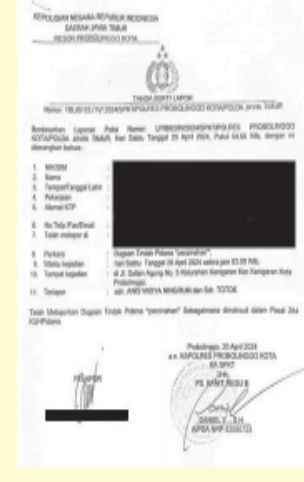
KEPOLISIAN NEGARA REPUBLIK INDONESIA
DAERAH JAWA TIMUR
RESOR PROBOLINGGO KOTA

TANDA BUKTI LAPOR
Nomor: TBL/B/103/IV/2024/SPKT/POLRES PROBOLINGGO KOTA/POLDA JAWA TIMUR

Berdasarkan Laporan Polisi Nomor: LP/B/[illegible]/SPKT/POLRES PROBOLINGGO KOTA/POLDA JAWA TIMUR, Hari Sabtu Tanggal 20 April 2024, Pukul 04.00 WIB, dengan ini diterangkan bahwa:

1. NIK/SIM :
2. Nama :
3. Tempat/Tanggal Lahir :
4. Pekerjaan :
5. Alamat KTP :
6. No Telp./Fax/Email :
7. Telah melapor di :
8. Perkara : Dugaan Tindak Pidana "pencemaran".
9. Waktu kejadian : hari Sabtu Tanggal 20 April 2024 sekira jam 03.00 WIB.
10. Tempat kejadian : di Jl. Sultan Agung No. 5 Kelurahan Kanigaran Kec Kanigaran Kota Probolinggo.
11. Terlapor : sdr. ANIS WIDYA NINGRUM dan Sdr. TOTOK

Telah Melaporkan Dugaan Tindak Pidana "pencemaran" Sebagaimana dimaksud dalam Pasal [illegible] KUHPidana.

Pelapor

Probolinggo, 20 April 2024
a.n. KAPOLRES PROBOLINGGO KOTA
KA SPKT
Ubs.
PS. KANIT RESKU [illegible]

DANIEL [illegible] S.H.
AIPDA NRP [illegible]